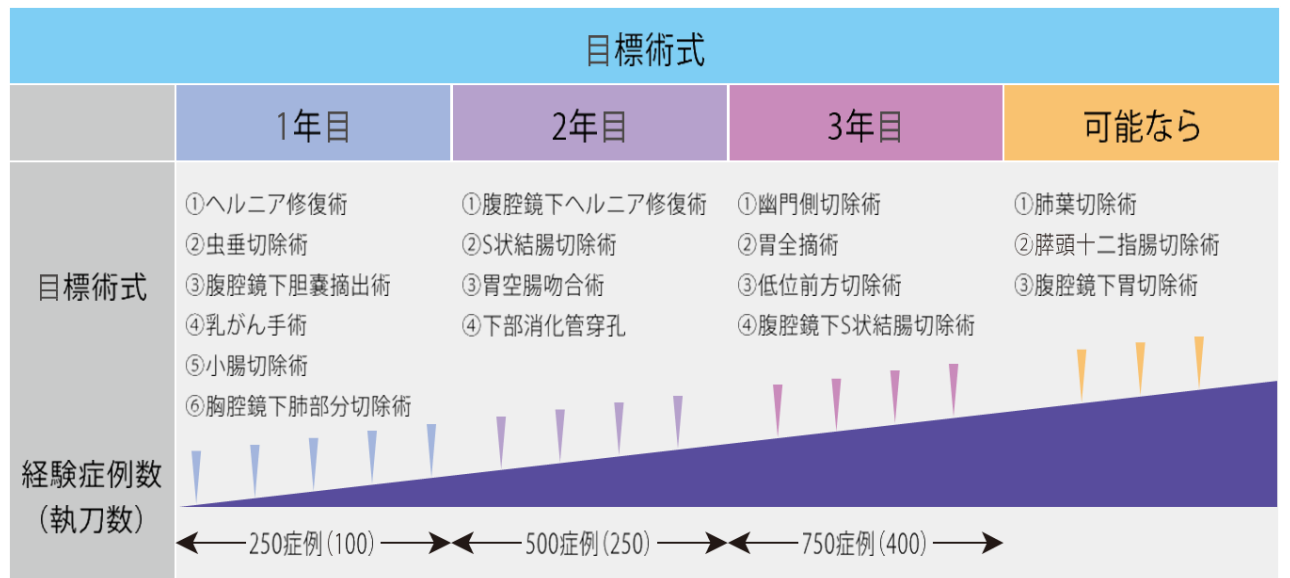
目標術式

| | 1年目 | 2年目 | 3年目 | 可能なら |
|---|---|---|---|---|
| 目標術式 | ①ヘルニア修復術<br>②虫垂切除術<br>③腹腔鏡下胆嚢摘出術<br>④乳がん手術<br>⑤小腸切除術<br>⑥胸腔鏡下肺部分切除術 | ①腹腔鏡下ヘルニア修復術<br>②S状結腸切除術<br>③胃空腸吻合術<br>④下部消化管穿孔 | ①幽門側切除術<br>②胃全摘術<br>③低位前方切除術<br>④腹腔鏡下S状結腸切除術 | ①肺葉切除術<br>②膵頭十二指腸切除術<br>③腹腔鏡下胃切除術 |
| 経験症例数<br>（執刀数） | 250症例（100） | 500症例（250） | 750症例（400） | |